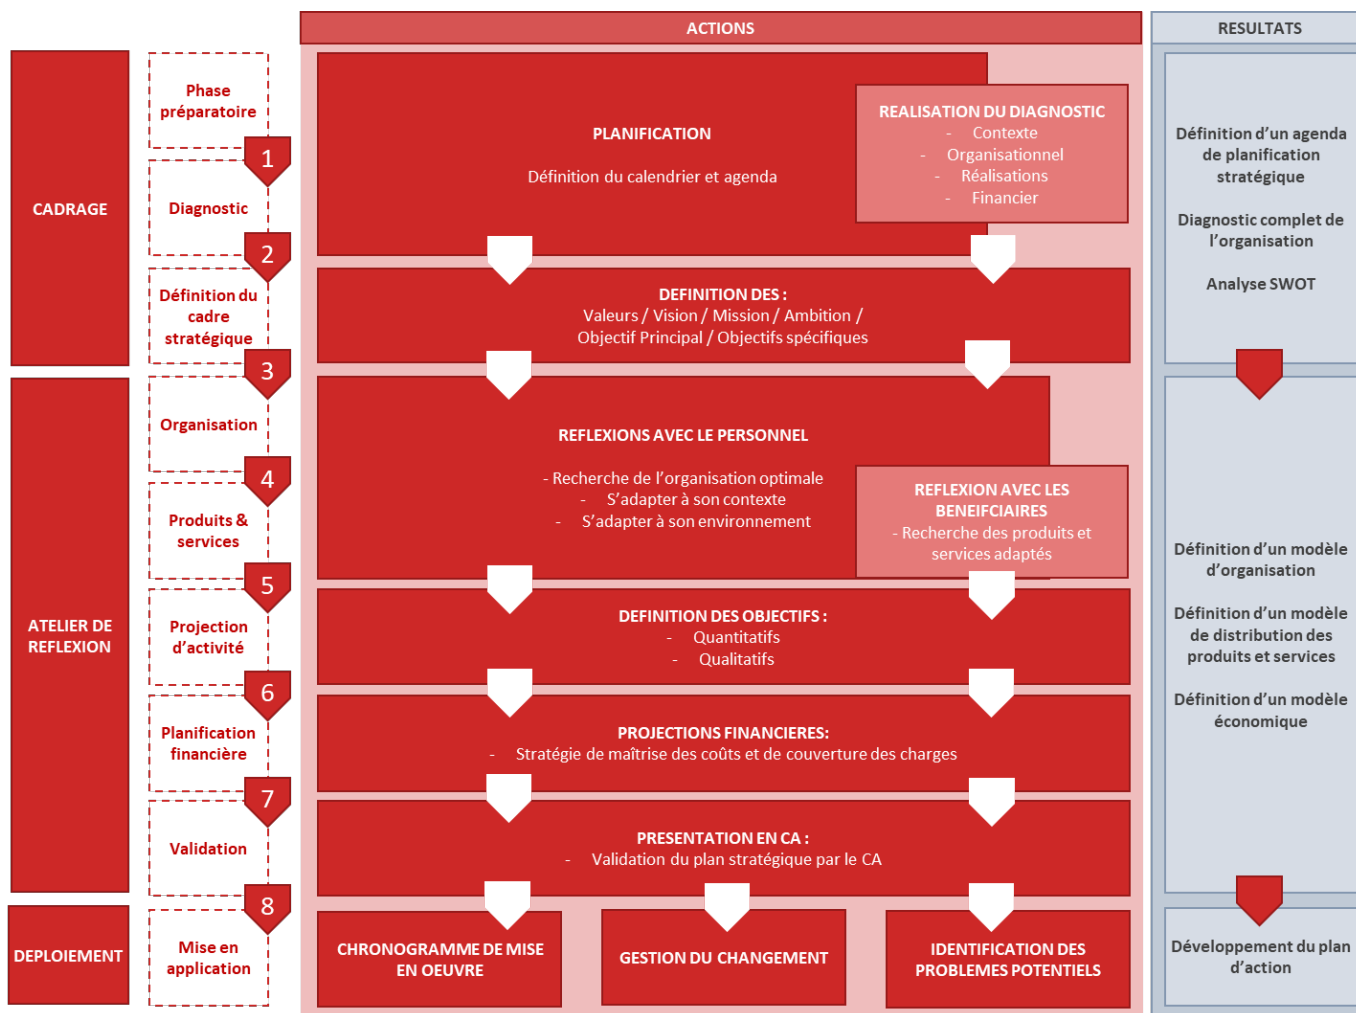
ACTIONS

RESULTATS

CADRAGE

Phase préparatoire

1

Diagnostic

2

Définition du cadre stratégique

3

ATELIER DE REFLEXION

Organisation

4

Produits & services

5

Projection d'activité

6

Planification financière

7

Validation

8

DEPLOIEMENT

Mise en application

PLANIFICATION

Définition du calendrier et agenda

REALISATION DU DIAGNOSTIC
- Contexte
- Organisationnel
- Réalisations
- Financier

DEFINITION DES :
Valeurs / Vision / Mission / Ambition /
Objectif Principal / Objectifs spécifiques

REFLEXIONS AVEC LE PERSONNEL

- Recherche de l'organisation optimale
- S'adapter à son contexte
- S'adapter à son environnement

REFLEXION AVEC LES BENEIFCIAIRES
- Recherche des produits et services adaptés

DEFINITION DES OBJECTIFS :
- Quantitatifs
- Qualitatifs

PROJECTIONS FINANCIERES:
- Stratégie de maîtrise des coûts et de couverture des charges

PRESENTATION EN CA :
- Validation du plan stratégique par le CA

CHRONOGRAMME DE MISE EN OEUVRE

GESTION DU CHANGEMENT

IDENTIFICATION DES PROBLEMES POTENTIELS

Définition d'un agenda de planification stratégique

Diagnostic complet de l'organisation

Analyse SWOT

Définition d'un modèle d'organisation

Définition d'un modèle de distribution des produits et services

Définition d'un modèle économique

Développement du plan d'action